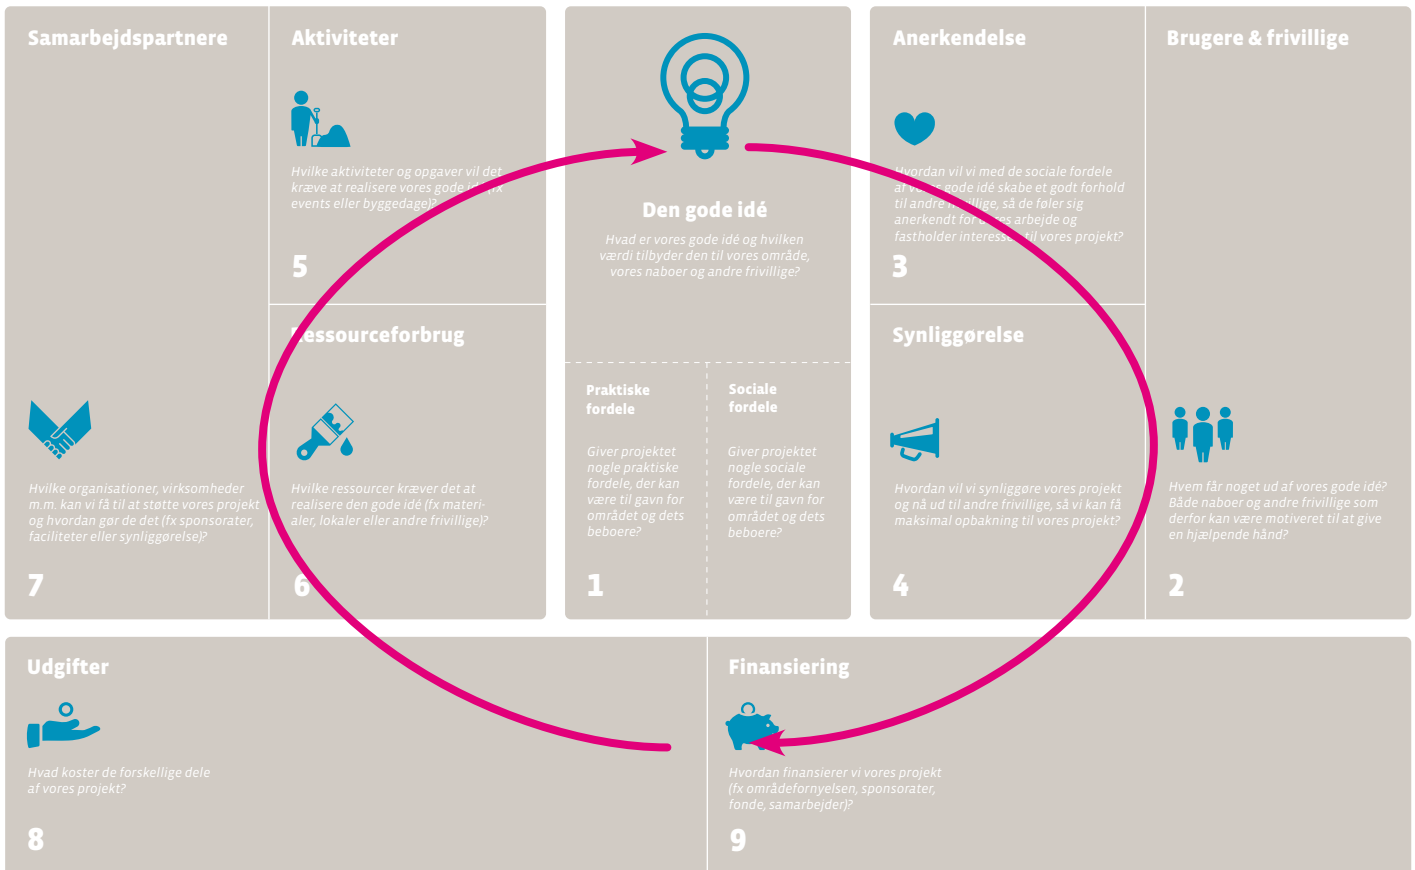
Samarbejdspartnere

Hvilke organisationer, virksomheder m.m. kan vi få til at støtte vores projekt og hvordan gør de det (fx sponsorater, faciliteter eller synliggørelse)?

7

Aktiviteter

Hvilke aktiviteter og opgaver vil det kræve at realisere vores gode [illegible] events eller byggedage)?

5

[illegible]essourceforbrug

Hvilke ressourcer kræver det at realisere den gode idé (fx materialer, lokaler eller andre frivillige)?

6

Den gode idé

Hvad er vores gode idé og hvilken værdi tilbyder den til vores område, vores naboer og andre frivillige?

Praktiske fordele

Giver projektet nogle praktiske fordele, der kan være til gavn for området og dets beboere?

1

Sociale fordele

Giver projektet nogle sociale fordele, der kan være til gavn for området og dets beboere?

Anerkendelse

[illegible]vordan vil vi med de sociale fordele af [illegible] gode idé skabe et godt forhold til andre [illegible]illige, så de føler sig anerkendt for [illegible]es arbejde og fastholder interess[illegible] til vores projekt?

3

Synliggørelse

Hvordan vil vi synliggøre vores projekt og nå ud til andre frivillige, så vi kan få maksimal opbakning til vores projekt?

4

Brugere & frivillige

Hvem får noget ud af vores gode idé? Både naboer og andre frivillige som derfor kan være motiveret til at give en hjælpende hånd?

2

Udgifter

Hvad koster de forskellige dele af vores projekt?

8

Finansiering

Hvordan finansierer vi vores projekt (fx områdefornyelsen, sponsorater, fonde, samarbejder)?

9